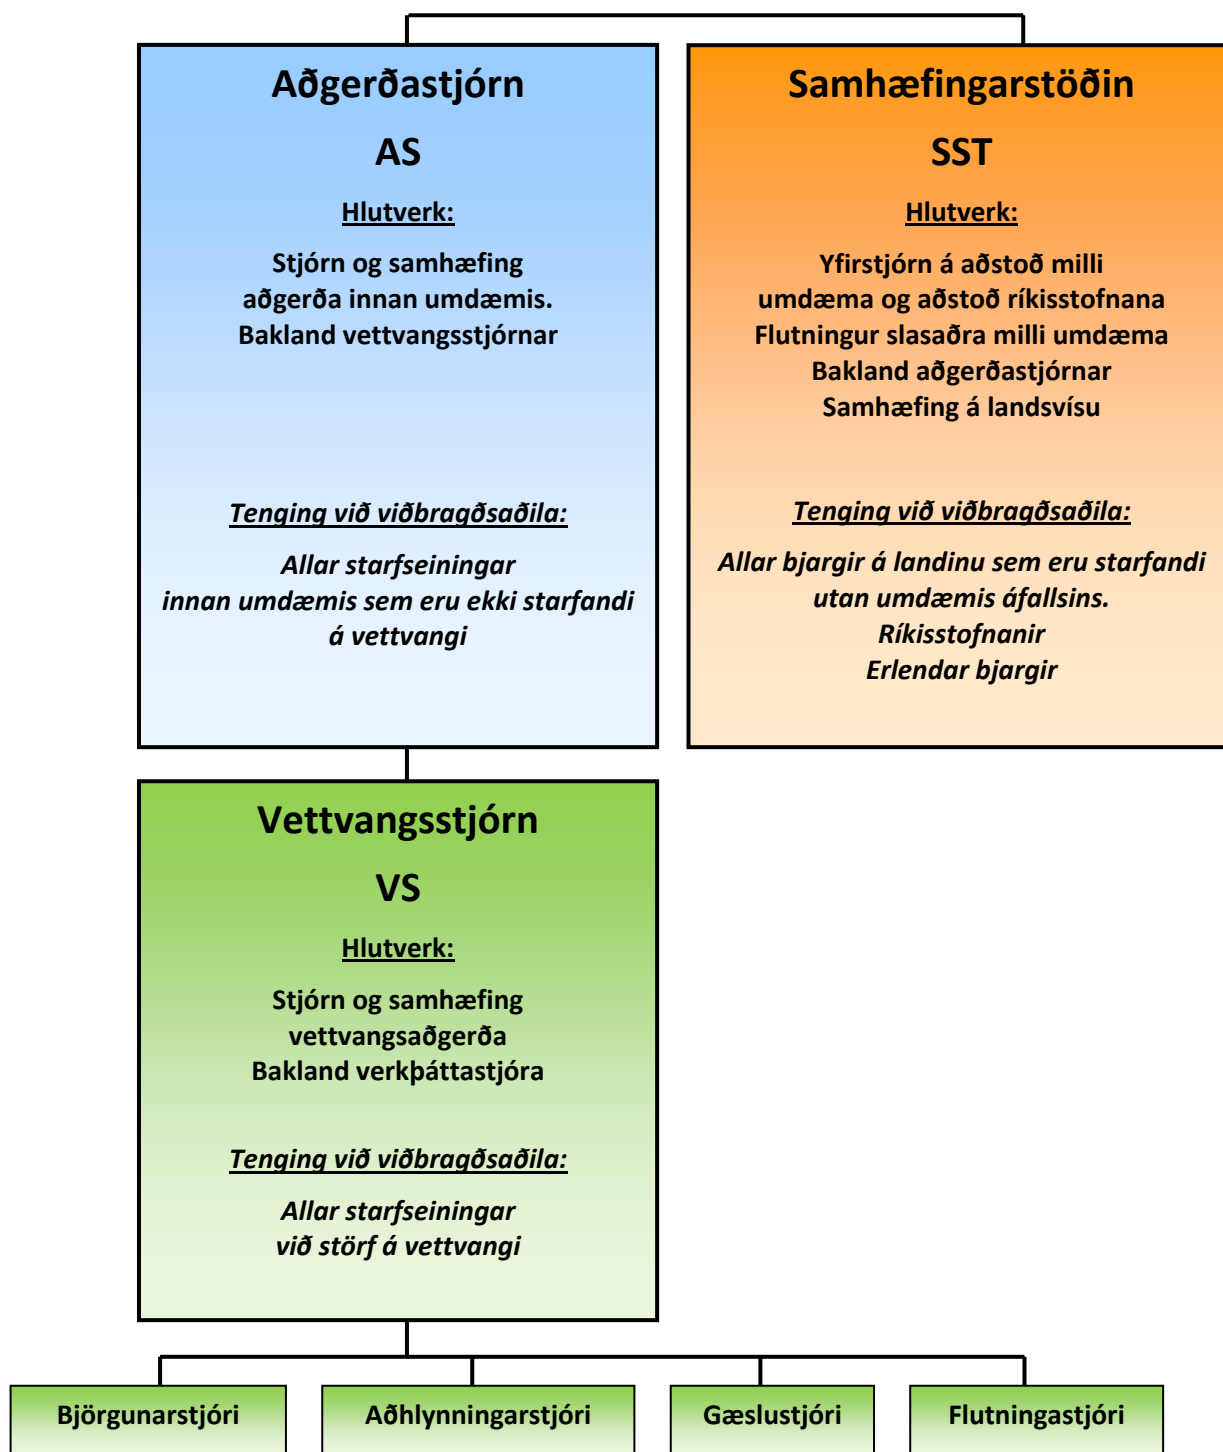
Aðgerðastjórn

AS

Hlutverk:

Stjórn og samhæfing aðgerða innan umdæmis. Bakland vettvangsstjórnar

Tenging við viðbragðsaðila:

Allar starfseiningar innan umdæmis sem eru ekki starfandi á vettvangi

Samhæfingarstöðin

SST

Hlutverk:

Yfirstjórn á aðstoð milli umdæma og aðstoð ríkisstofnana
Flutningur slasaðra milli umdæma
Bakland aðgerðastjórnar
Samhæfing á landsvísu

Tenging við viðbragðsaðila:

Allar bjargir á landinu sem eru starfandi utan umdæmis áfallsins.
Ríkisstofnanir
Erlendar bjargir

Vettvangsstjórn

VS

Hlutverk:

Stjórn og samhæfing vettvangsaðgerða
Bakland verkþáttastjóra

Tenging við viðbragðsaðila:

Allar starfseiningar við störf á vettvangi

Björgunarstjóri

Aðhlynningarstjóri

Gæslustjóri

Flutningastjóri